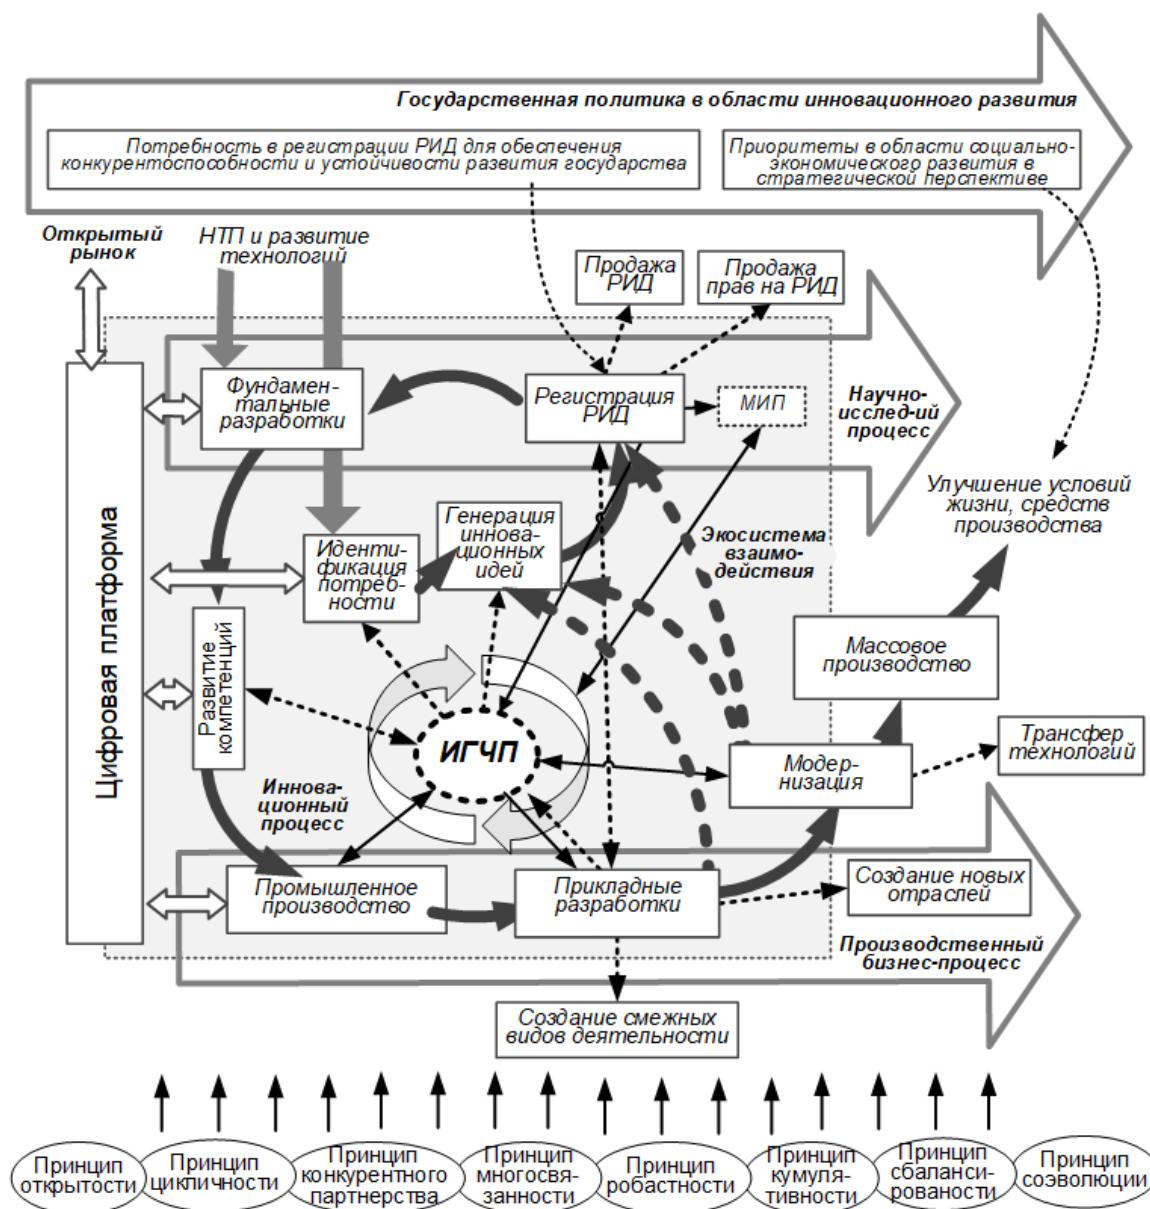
Государственная политика в области инновационного развития

Потребность в регистрации РИД для обеспечения конкурентоспособности и устойчивости развития государства

Приоритеты в области социально-экономического развития в стратегической перспективе

Открытый рынок

НТП и развитие технологий

Продажа РИД

Продажа прав на РИД

Фундаментальные разработки

Регистрация РИД

МИП

Научно-исслед-ий процесс

Улучшение условий жизни, средств производства

Цифровая платформа

Идентификация потребности

Генерация инновационных идей

Экосистема взаимодействия

Развитие компетенций

Массовое производство

ИГЧП

Трансфер технологий

Модернизация

Инновационный процесс

Промышленное производство

Прикладные разработки

Создание новых отраслей

Производственный бизнес-процесс

Создание смежных видов деятельности

Принцип открытости

Принцип цикличности

Принцип конкурентного партнерства

Принцип многосвязанности

Принцип робастности

Принцип кумулятивности

Принцип сбалансированности

Принцип созволюции